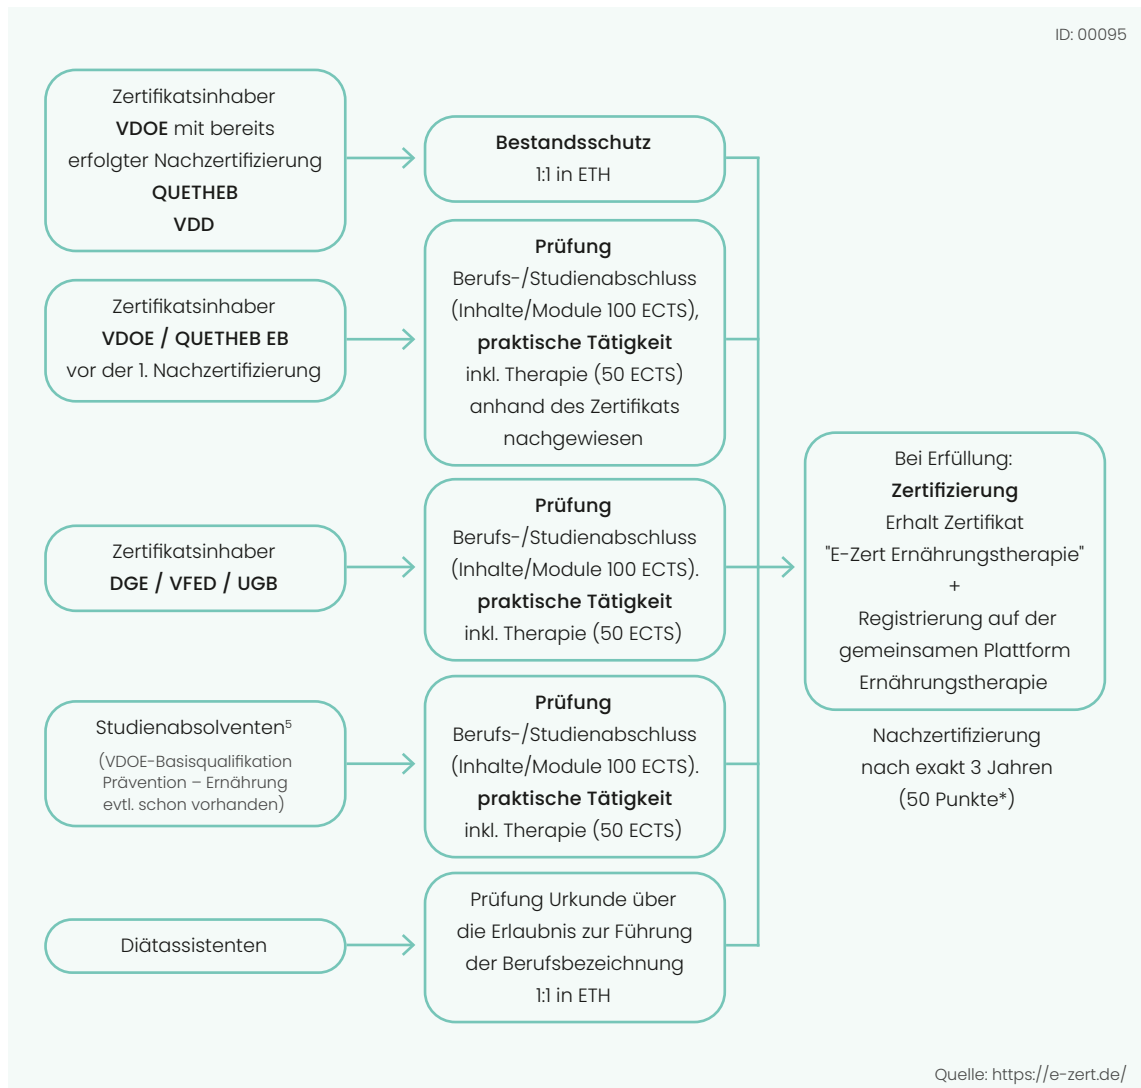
ID: 00095

Zertifikatsinhaber
**VDOE** mit bereits erfolgter Nachzertifizierung
**QUETHEB**
**VDD**

**Bestandsschutz**
1:1 in ETH

Zertifikatsinhaber
**VDOE / QUETHEB EB**
vor der 1. Nachzertifizierung

**Prüfung**
Berufs-/Studienabschluss (Inhalte/Module 100 ECTS), **praktische Tätigkeit** inkl. Therapie (50 ECTS) anhand des Zertifikats nachgewiesen

Zertifikatsinhaber
**DGE / VFED / UGB**

**Prüfung**
Berufs-/Studienabschluss (Inhalte/Module 100 ECTS). **praktische Tätigkeit** inkl. Therapie (50 ECTS)

Studienabsolventen$^5$
(VDOE-Basisqualifikation Prävention – Ernährung evtl. schon vorhanden)

**Prüfung**
Berufs-/Studienabschluss (Inhalte/Module 100 ECTS). **praktische Tätigkeit** inkl. Therapie (50 ECTS)

Diätassistenten

Prüfung Urkunde über die Erlaubnis zur Führung der Berufsbezeichnung
1:1 in ETH

Bei Erfüllung:
**Zertifizierung**
Erhalt Zertifikat "E-Zert Ernährungstherapie"
+
Registrierung auf der gemeinsamen Plattform Ernährungstherapie

Nachzertifizierung nach exakt 3 Jahren (50 Punkte*)

Quelle: https://e-zert.de/